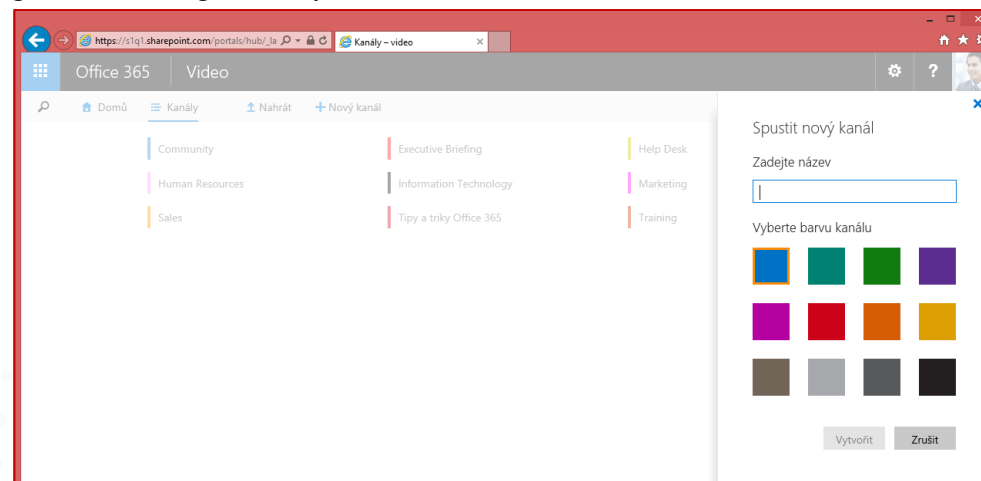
https://s1q1.sharepoint.com/portals/hub/_la
Kanály – video

Office 365 Video

Domů Kanály Nahrát + Nový kanál

Community
Executive Briefing
Help Desk
Human Resources
Information Technology
Marketing
Sales
Tipy a triky Office 365
Training

Spustit nový kanál
Zadejte název
Vyberte barvu kanálu

Vytvořit Zrušit